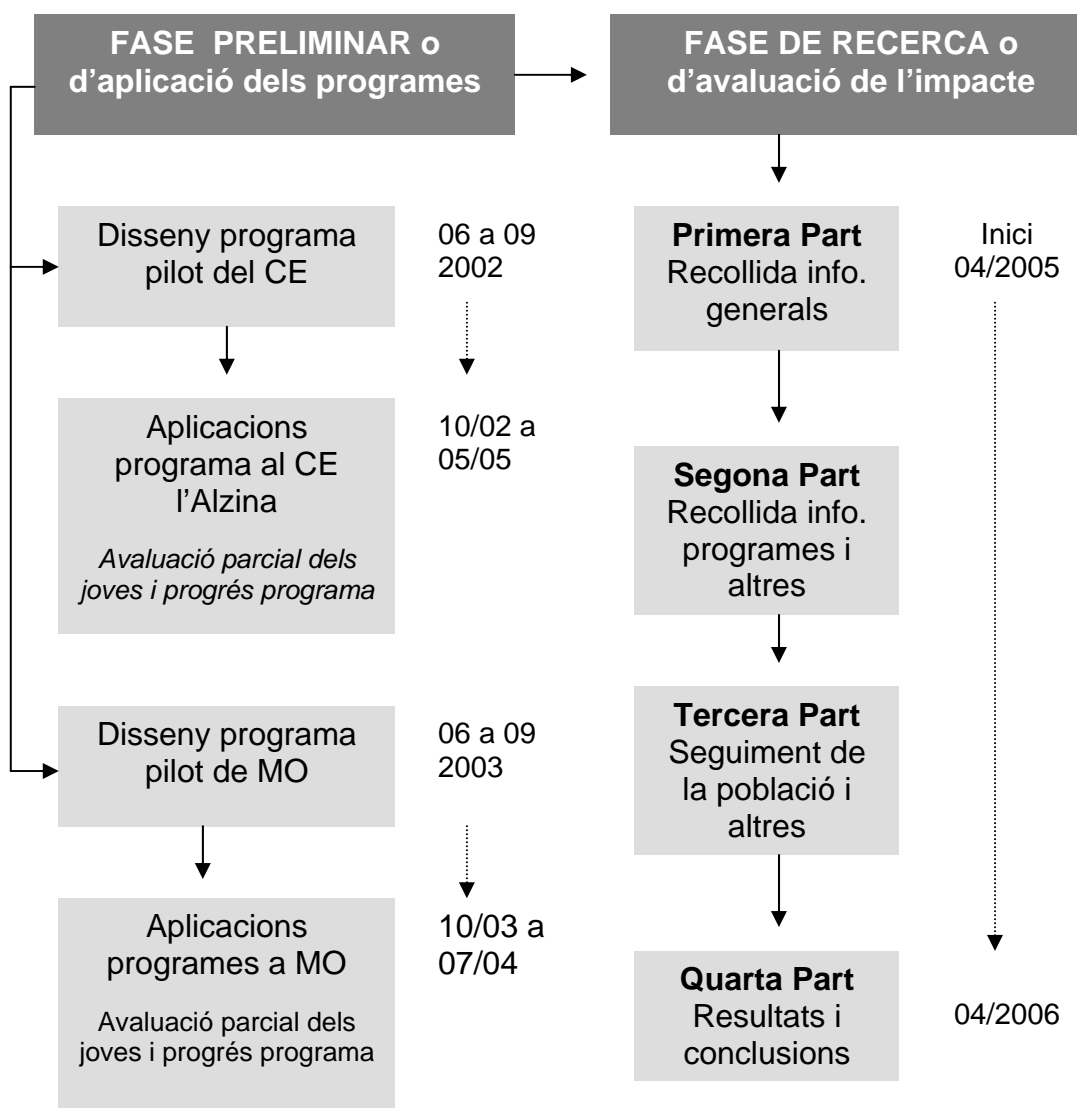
FASE PRELIMINAR o d'aplicació dels programes

FASE DE RECERCA o d'avaluació de l'impacte

Disseny programa pilot del CE

06 a 09 2002

Aplicacions programa al CE l'Alzina

*Avaluació parcial dels joves i progrés programa*

10/02 a 05/05

Disseny programa pilot de MO

06 a 09 2003

Aplicacions programes a MO

Avaluació parcial dels joves i progrés programa

10/03 a 07/04

**Primera Part** Recollida info. generals

Inici 04/2005

**Segona Part** Recollida info. programes i altres

**Tercera Part** Seguiment de la població i altres

**Quarta Part** Resultats i conclusions

04/2006